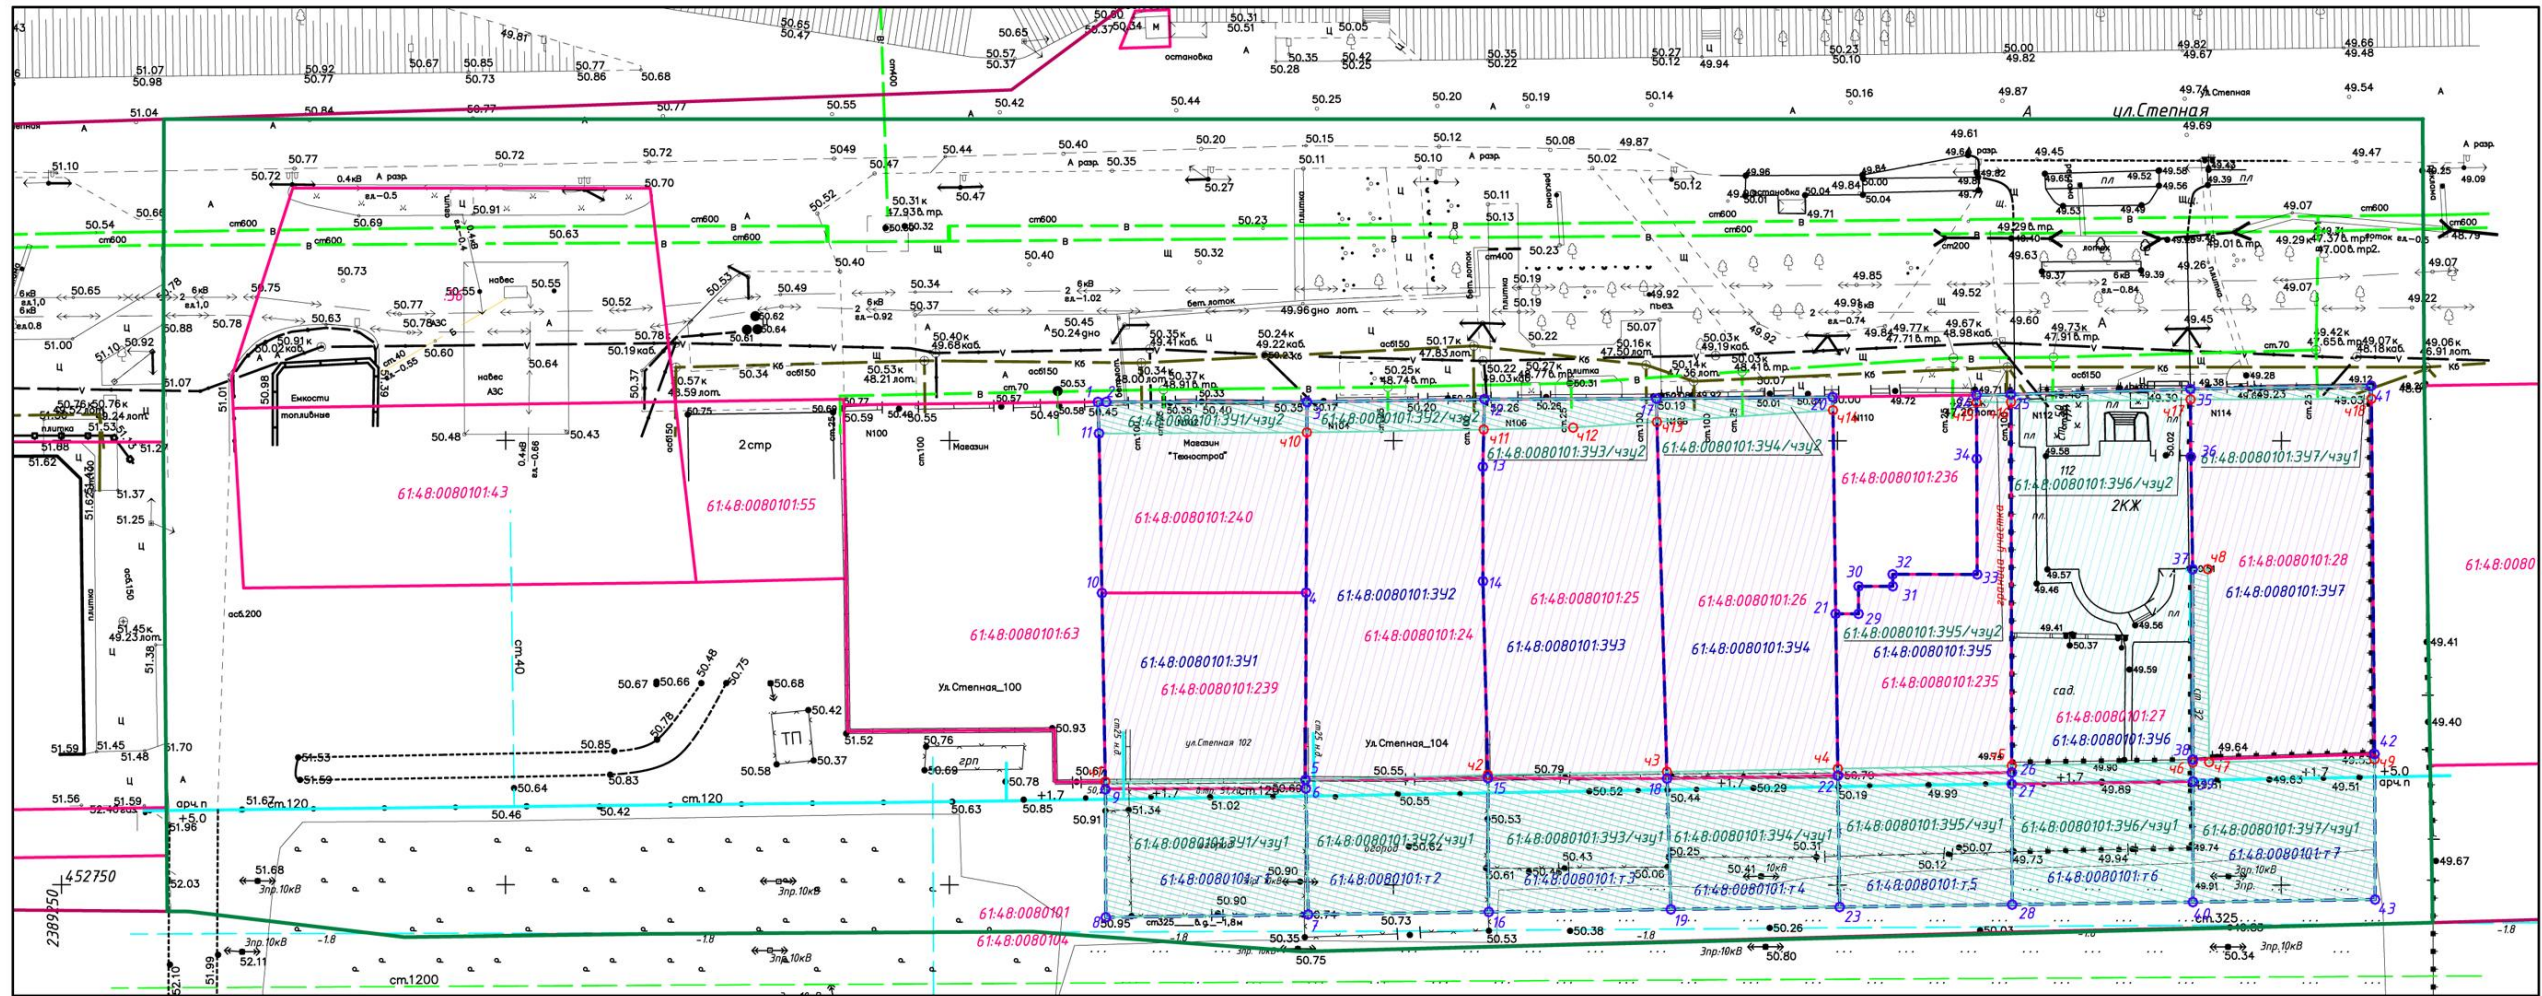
ул.Степная

остановка

Емкости топливные

навес АЗС

Магазин "Технострой"

Магазин

2стр

ТП

грп

2КЖ

сад.

ул.Степная_100

ул.Степная 102

ул.Степная_104

61:48:0080101:43

61:48:0080101:55

61:48:0080101:63

61:48:0080101:240

61:48:0080101:239

61:48:0080101:24

61:48:0080101:25

61:48:0080101:26

61:48:0080101:236

61:48:0080101:235

61:48:0080101:27

61:48:0080101:28

61:48:0080

61:48:0080101

61:48:0080104

61:48:0080101:ЗУ1

61:48:0080101:ЗУ2

61:48:0080101:ЗУ3

61:48:0080101:ЗУ4

61:48:0080101:ЗУ5

61:48:0080101:ЗУ6

61:48:0080101:ЗУ7

61:48:0080101:ЗУ1/чзу2

61:48:0080101:ЗУ2/чзу2

61:48:0080101:ЗУ3/чзу2

61:48:0080101:ЗУ4/чзу2

61:48:0080101:ЗУ5/чзу2

61:48:0080101:ЗУ6/чзу2

61:48:0080101:ЗУ7/чзу1

61:48:0080101:ЗУ1/чзу1

61:48:0080101:ЗУ2/чзу1

61:48:0080101:ЗУ3/чзу1

61:48:0080101:ЗУ4/чзу1

61:48:0080101:ЗУ5/чзу1

61:48:0080101:ЗУ6/чзу1

61:48:0080101:ЗУ7/чзу1

61:48:0080101:т1

61:48:0080101:т2

61:48:0080101:т3

61:48:0080101:т4

61:48:0080101:т5

61:48:0080101:т6

61:48:0080101:т7

граница участка

ст600 ст600 ст200 ст.40 ст.120 ст.1200 ст325 ст.325 асб150 асб.200 ст.70 ст.100

N100 N106 N110 N112 N114

452750

2389750

3пр.10кВ

+1.7 +5.0 -1.8